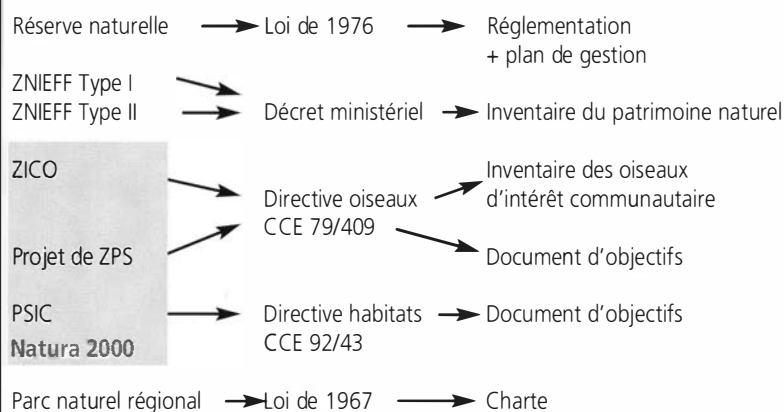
Réserve naturelle → Loi de 1976 → Réglementation + plan de gestion

ZNIEFF Type I
ZNIEFF Type II → Décret ministériel → Inventaire du patrimoine naturel

ZICO → Directive oiseaux CCE 79/409 → Inventaire des oiseaux d'intérêt communautaire

Projet de ZPS → Directive oiseaux CCE 79/409 → Document d'objectifs

PSIC
Natura 2000 → Directive habitats CCE 92/43 → Document d'objectifs

Parc naturel régional → Loi de 1967 → Charte